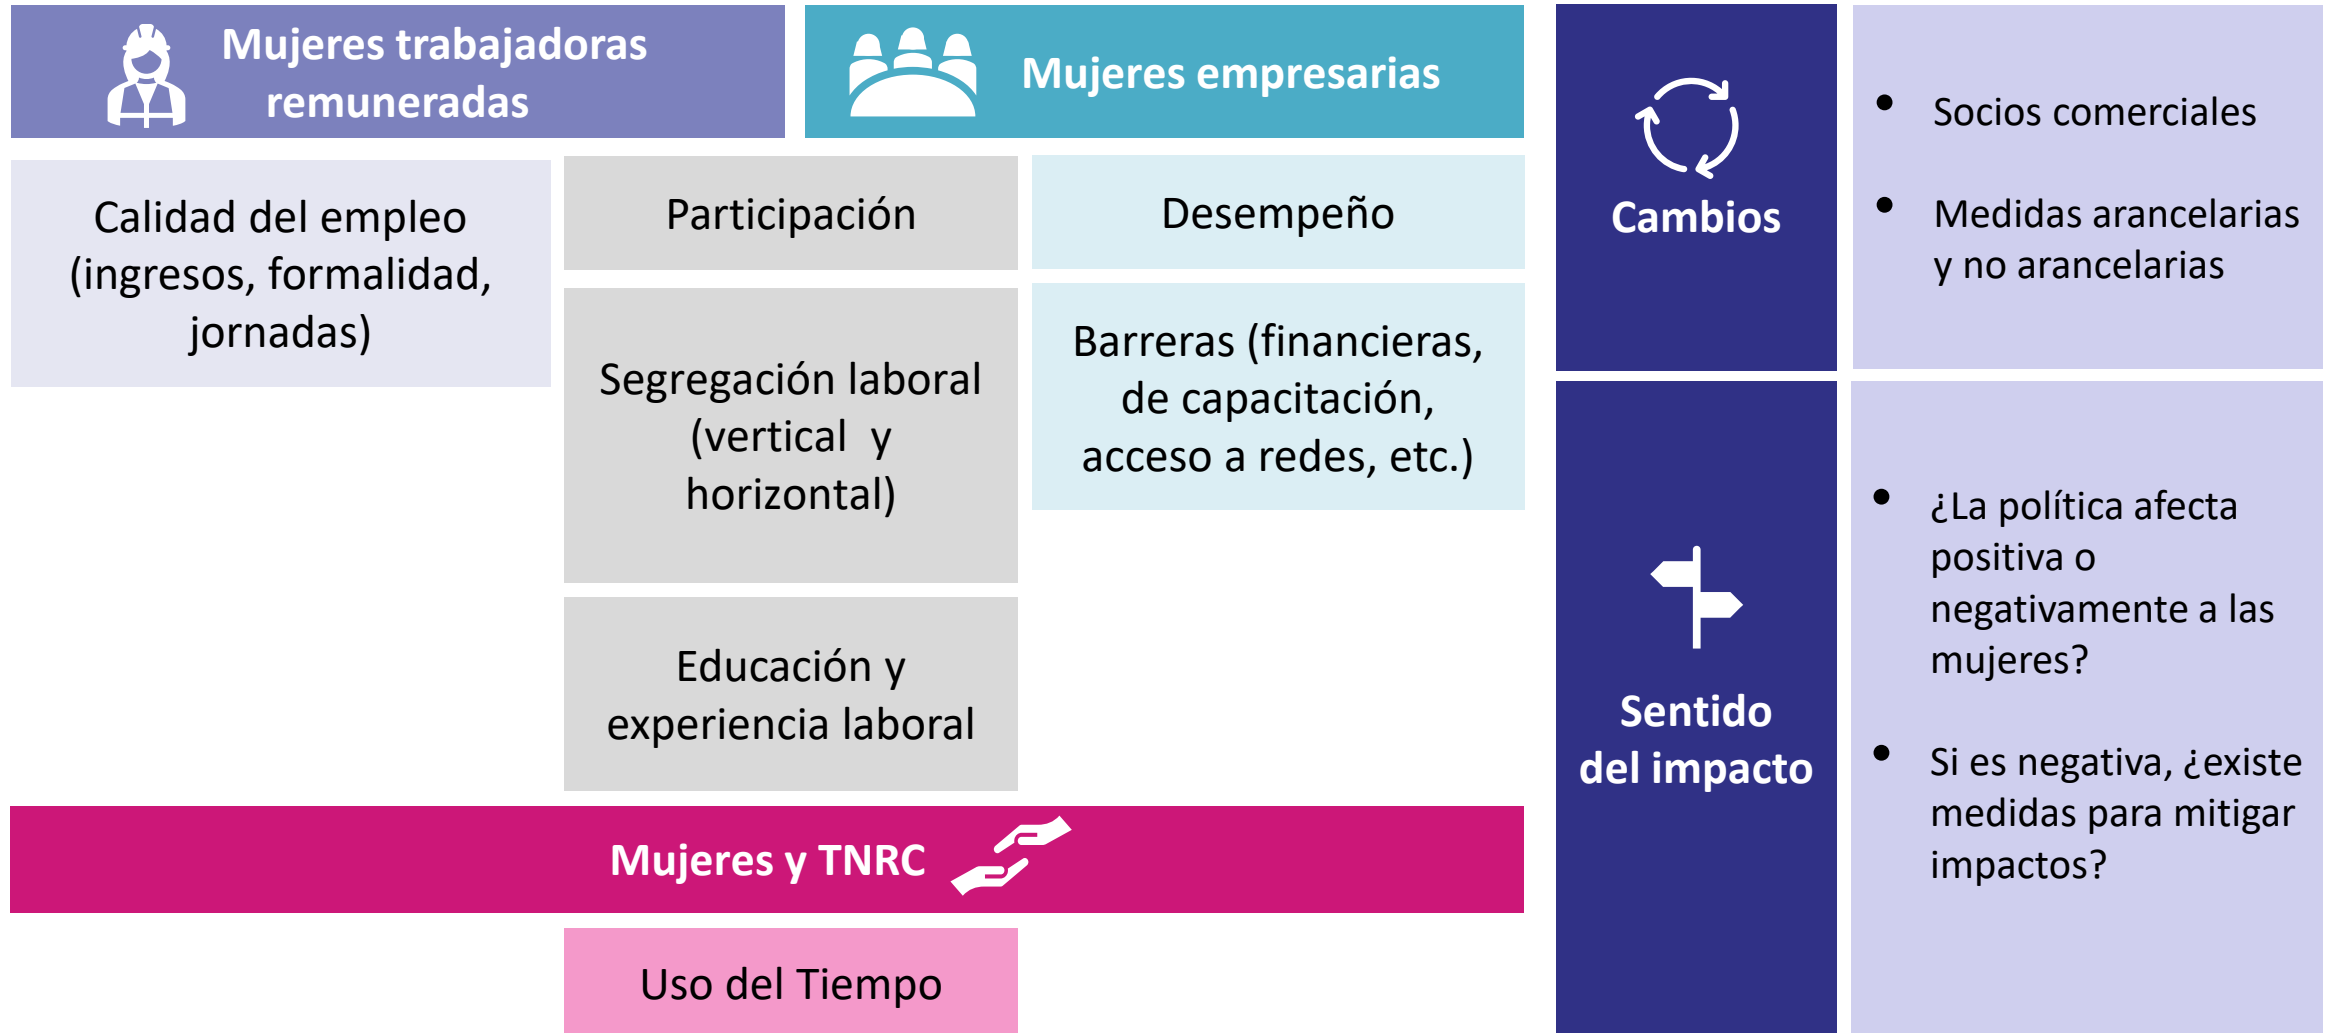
Mujeres trabajadoras remuneradas

Mujeres empresarias

Cambios

- Socios comerciales
- Medidas arancelarias y no arancelarias

Calidad del empleo (ingresos, formalidad, jornadas)

Participación

Desempeño

Segregación laboral (vertical y horizontal)

Barreras (financieras, de capacitación, acceso a redes, etc.)

Sentido del impacto

- ¿La política afecta positiva o negativamente a las mujeres?
- Si es negativa, ¿existe medidas para mitigar impactos?

Educación y experiencia laboral

Mujeres y TNRC

Uso del Tiempo